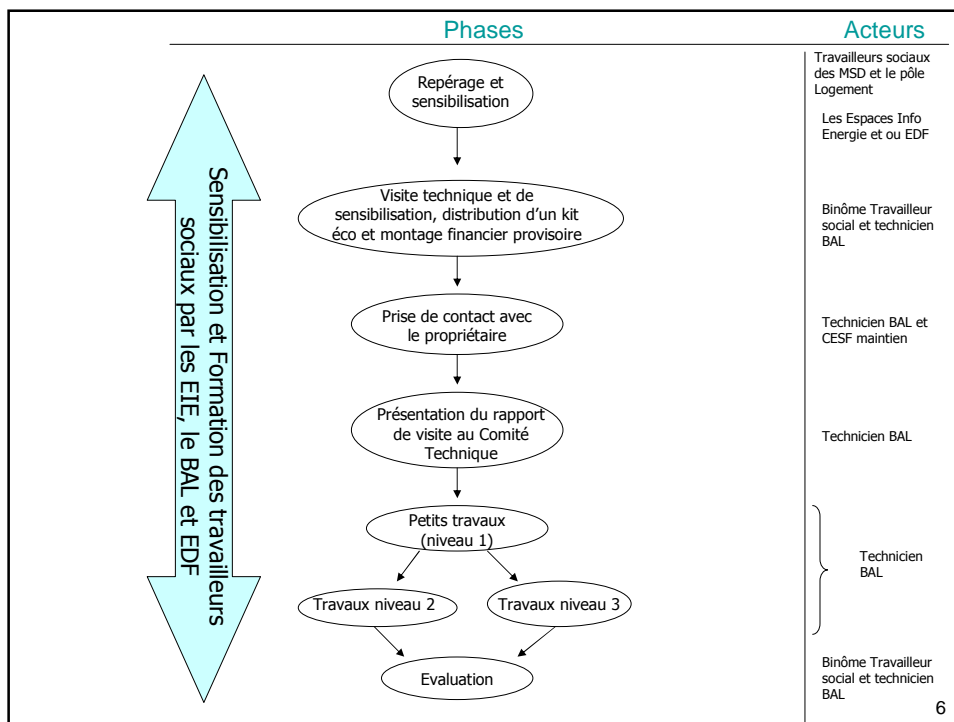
Phases

Acteurs

Sensibilisation et Formation des travailleurs sociaux par les EIE, le BAL et EDF

Repérage et sensibilisation

Visite technique et de sensibilisation, distribution d'un kit éco et montage financier provisoire

Prise de contact avec le propriétaire

Présentation du rapport de visite au Comité Technique

Petits travaux (niveau 1)

Travaux niveau 2

Travaux niveau 3

Evaluation

Travailleurs sociaux des MSD et le pôle Logement

Les Espaces Info Energie et ou EDF

Binôme Travailleur social et technicien BAL

Technicien BAL et CESF maintien

Technicien BAL

Technicien BAL

Binôme Travailleur social et technicien BAL

6